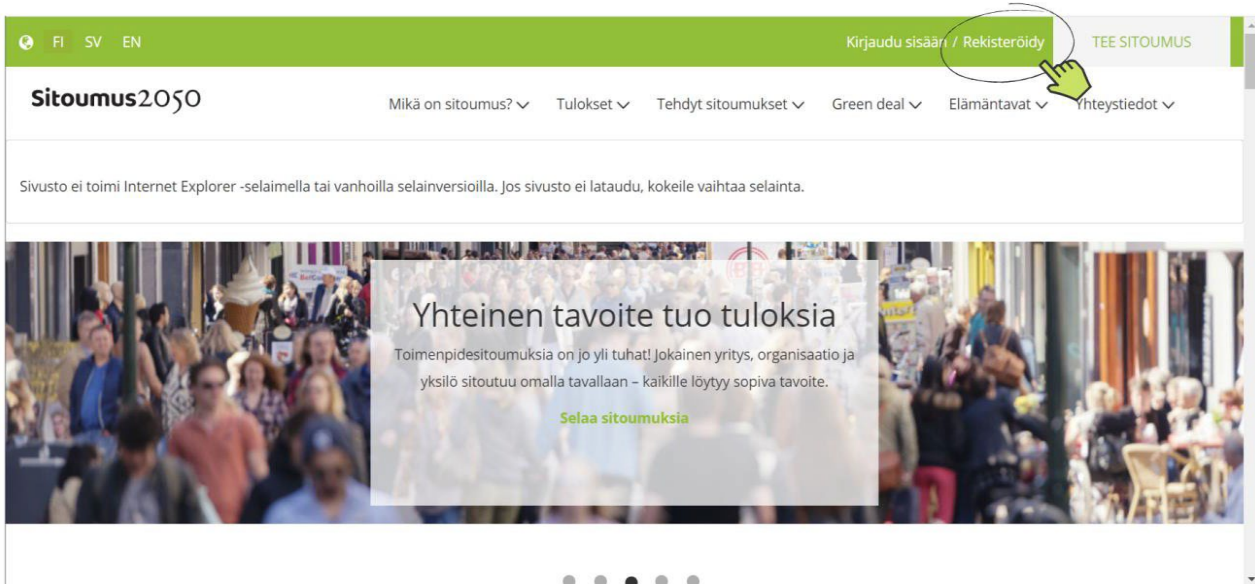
FI SV EN

Kirjaudu sisään / Rekisteröidy

TEE SITOUMUS

Sitoumus2050

Mikä on sitoumus? Tulokset Tehdyt sitoumukset Green deal Elämäntavat Yhteystiedot

Sivusto ei toimi Internet Explorer -selaimella tai vanhoilla selainversioilla. Jos sivusto ei lataudu, kokeile vaihtaa selainta.

Yhteinen tavoite tuo tuloksia

Toimenpidesitoumuksia on jo yli tuhat! Jokainen yritys, organisaatio ja yksilö sitoutuu omalla tavallaan – kaikille löytyy sopiva tavoite.

Selaa sitoumuksia